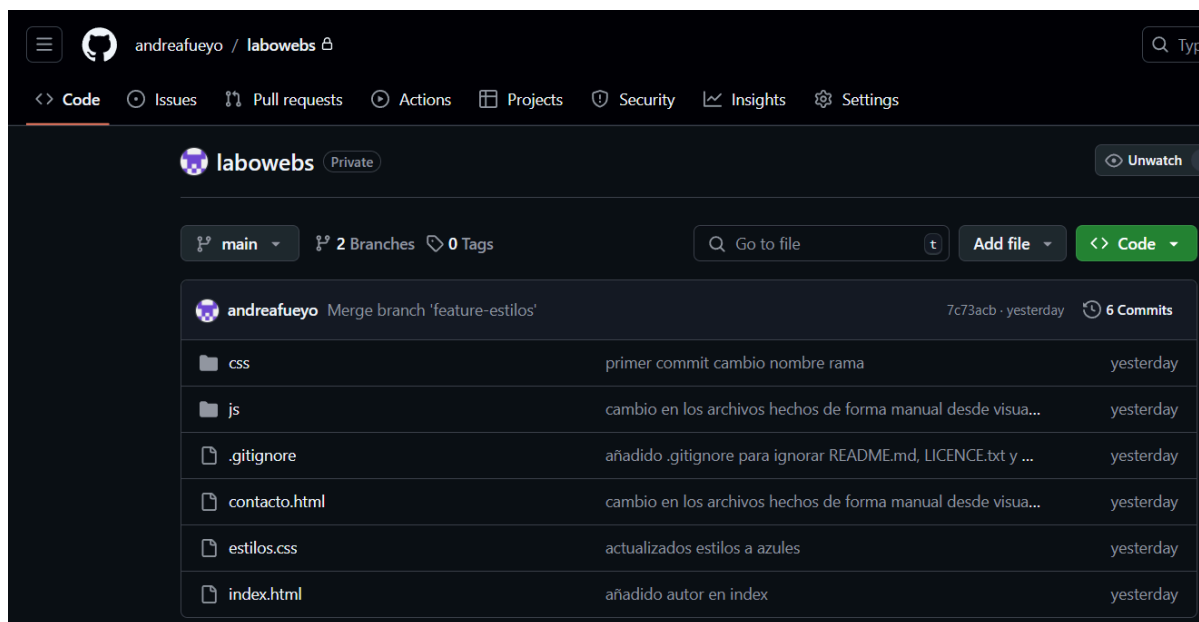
andreafueyo / labowebs

Typ

Code Issues Pull requests Actions Projects Security Insights Settings

labowebs Private

Unwatch

main 2 Branches 0 Tags

Go to file t

Add file

Code

andreafueyo Merge branch 'feature-estilos' 7c73acb · yesterday 6 Commits

| | | |
|---|---|---|
| css | primer commit cambio nombre rama | yesterday |
| js | cambio en los archivos hechos de forma manual desde visua... | yesterday |
| .gitignore | añadido .gitignore para ignorar README.md, LICENCE.txt y ... | yesterday |
| contacto.html | cambio en los archivos hechos de forma manual desde visua... | yesterday |
| estilos.css | actualizados estilos a azules | yesterday |
| index.html | añadido autor en index | yesterday |